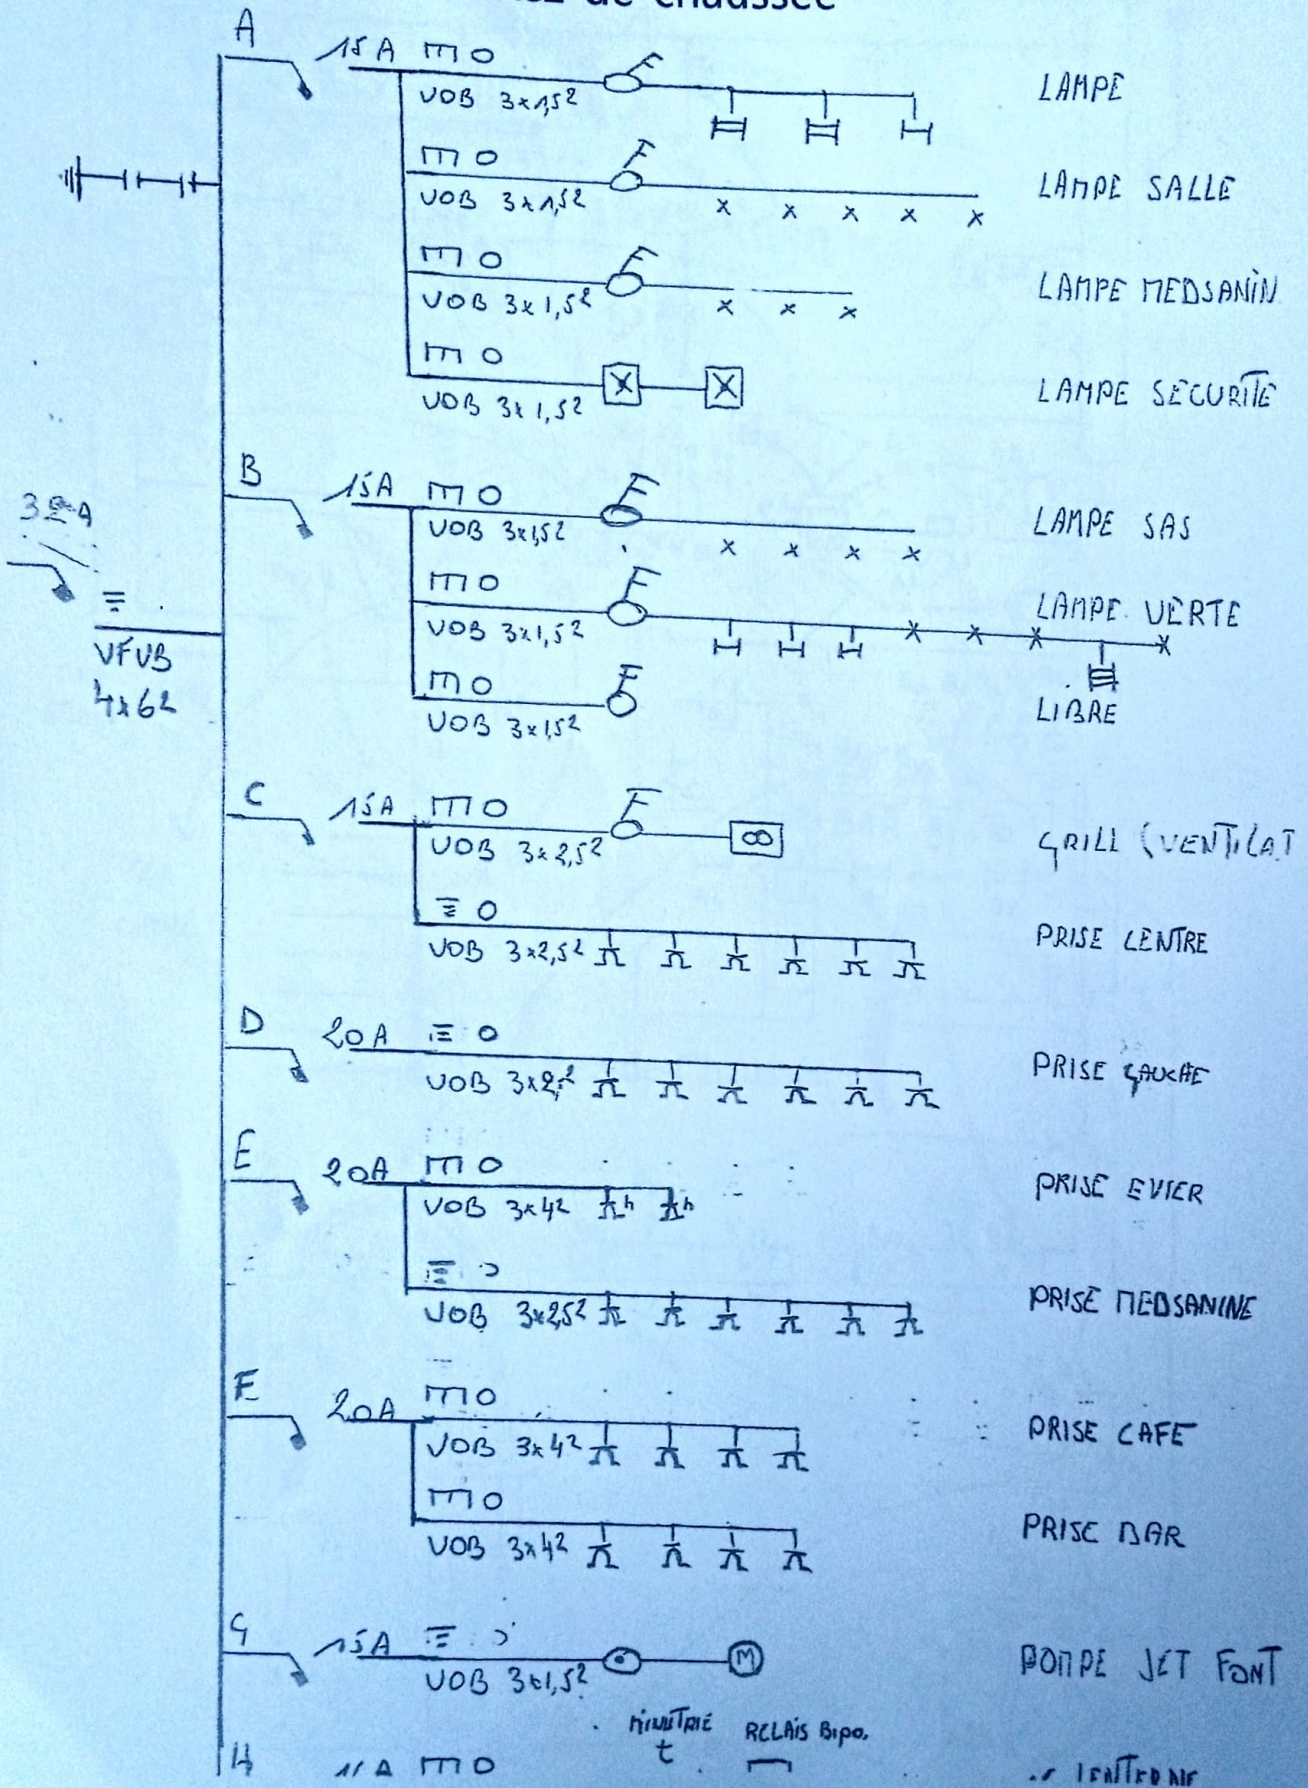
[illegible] de chaussée

A
15A mo
VOB 3x1,5²
LAMPE

mo
VOB 3x1,5²
LAMPE SALLE

mo
VOB 3x1,5²
LAMPE MEDSANIN

mo
VOB 3x1,5²
LAMPE SECURITE

32A
VFVB
4x6²

B
15A mo
VOB 3x1,5²
LAMPE SAS

mo
VOB 3x1,5²
LAMPE VERTE

mo
VOB 3x1,5²
LIBRE

C
15A mo
VOB 3x2,5²
GRILL (VENTILAT

≡ 0
VOB 3x2,5²
PRISE CENTRE

D
20A ≡ 0
VOB 3x2,5²
PRISE GAUCHE

E
20A mo
VOB 3x4²
h h
PRISE EVIER

≡ 0
VOB 3x2,5²
PRISE MEDSANINE

F
20A mo
VOB 3x4²
PRISE CAFE

mo
VOB 3x4²
PRISE BAR

G
15A ≡ 0
VOB 3x1,5²
M
POMPE JET FONT

minuterie
t
RELAIS Bipo.

H
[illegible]A mo
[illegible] LENTERNE